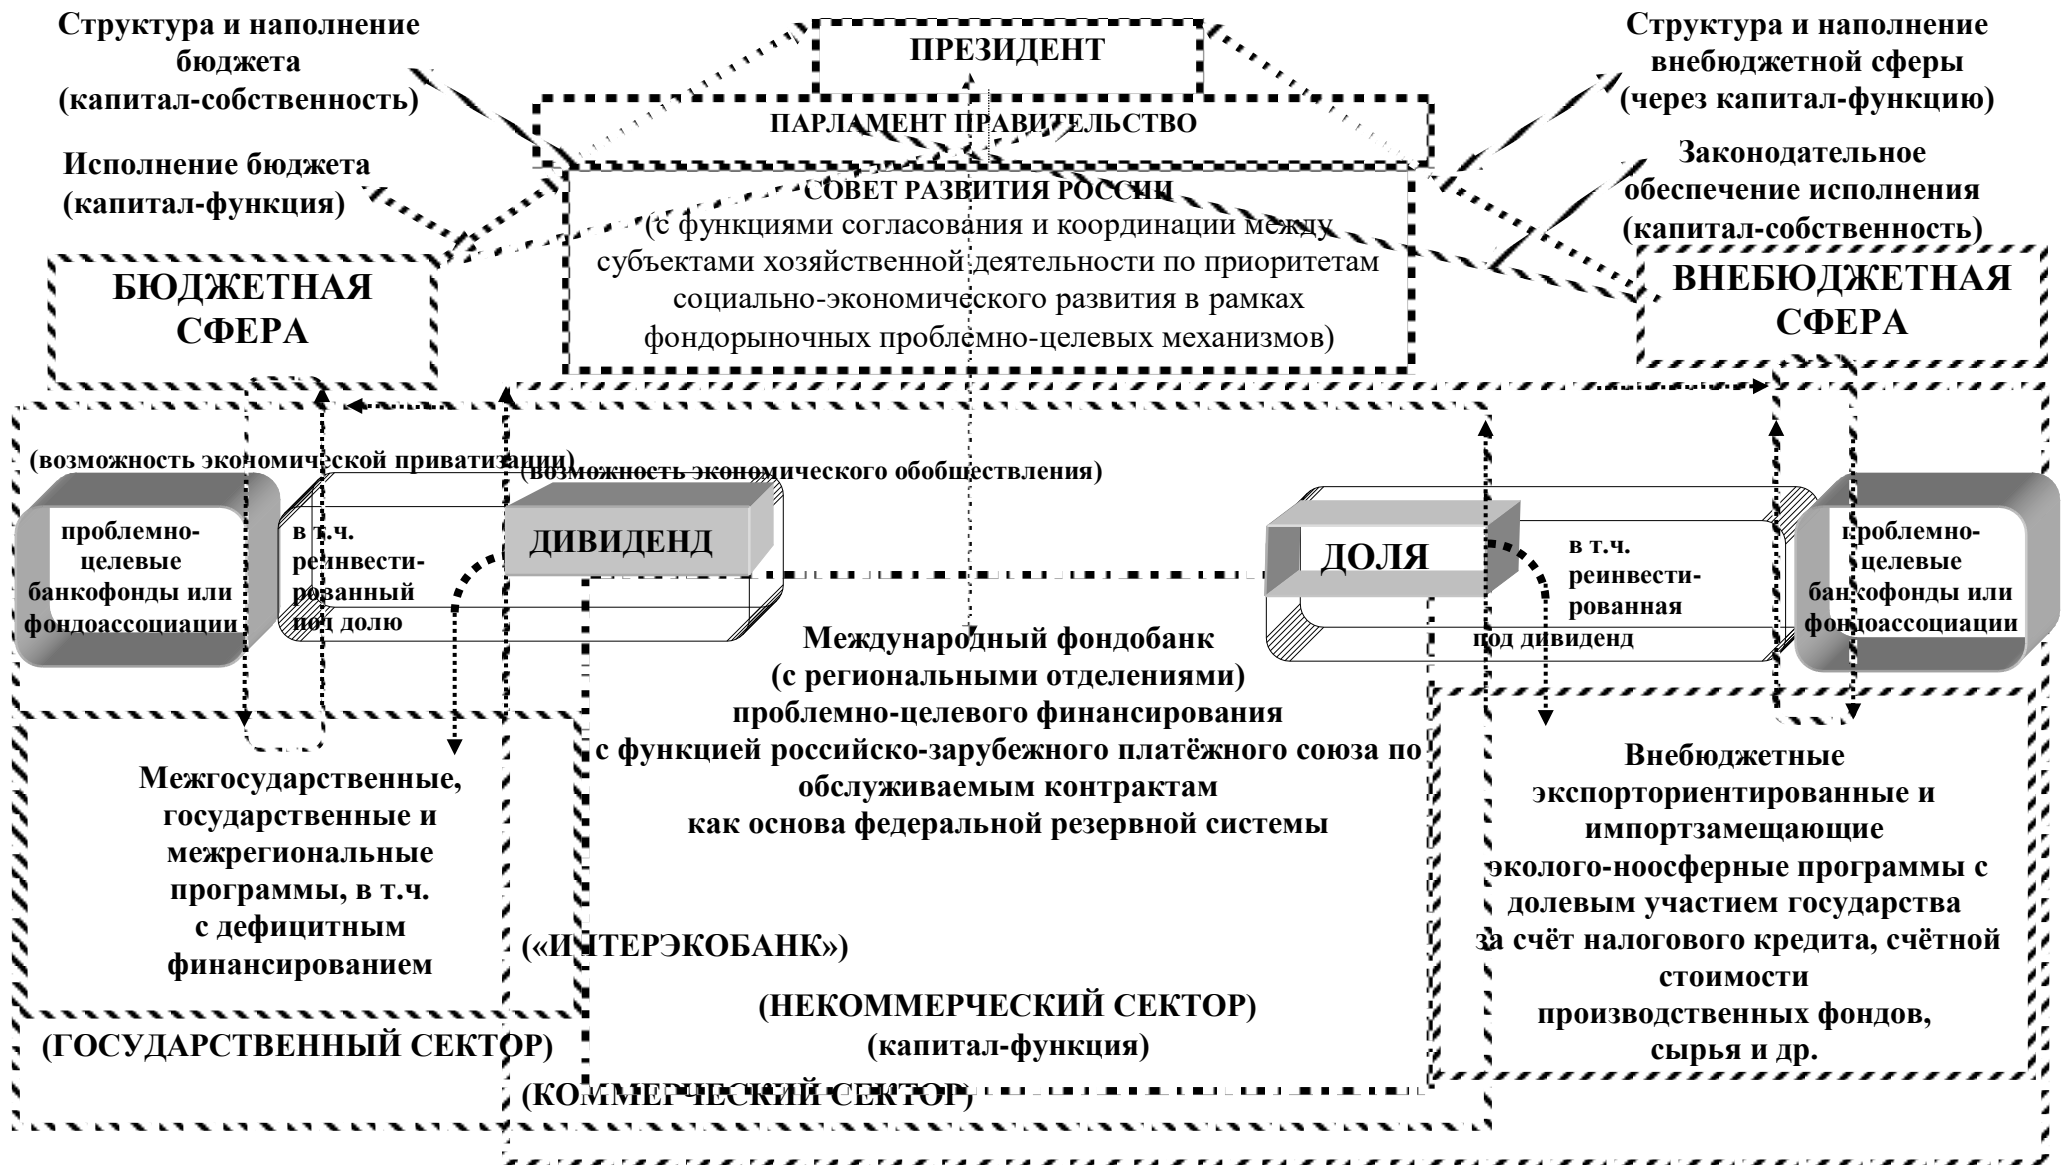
Структура и наполнение бюджета (капитал-собственность)

ПРЕЗИДЕНТ

Структура и наполнение внебюджетной сферы (через капитал-функцию)

ПАРЛАМЕНТ ПРАВИТЕЛЬСТВО

Исполнение бюджета (капитал-функция)

СОВЕТ РАЗВИТИЯ РОССИИ
(с функциями согласования и координации между субъектами хозяйственной деятельности по приоритетам социально-экономического развития в рамках фондорыночных проблемно-целевых механизмов)

Законодательное обеспечение исполнения (капитал-собственность)

БЮДЖЕТНАЯ СФЕРА

ВНЕБЮДЖЕТНАЯ СФЕРА

(возможность экономической приватизации)

(возможность экономического обобществления)

проблемно-целевые банкофонды или фондоассоциации

в т.ч. реинвестированный под долю

ДИВИДЕНД

ДОЛЯ

в т.ч. реинвестированная под дивиденд

проблемно-целевые банкофонды или фондоассоциации

Международный фондобанк
(с региональными отделениями)
проблемно-целевого финансирования
с функцией российско-зарубежного платёжного союза по обслуживаемым контрактам
как основа федеральной резервной системы

Межгосударственные, государственные и межрегиональные программы, в т.ч. с дефицитным финансированием

Внебюджетные экспорториентированные и импортзамещающие эколого-ноосферные программы с долевым участием государства за счёт налогового кредита, счётной стоимости производственных фондов, сырья и др.

(«ИНТЕРЭКОБАНК»)

(НЕКОММЕРЧЕСКИЙ СЕКТОР)
(капитал-функция)

(ГОСУДАРСТВЕННЫЙ СЕКТОР)

(КОММЕРЧЕСКИЙ СЕКТОР)